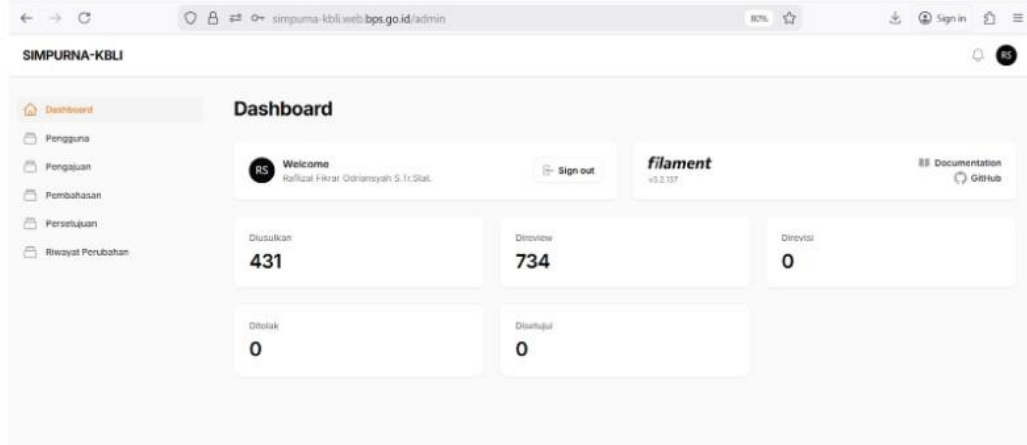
simpurna-kbli.web.bps.go.id/admin

80%

Sign in

SIMPURNA-KBLI

RS

Dashboard

Pengguna

Pengajuan

Pembahasan

Persetujuan

Riwayat Perubahan

Dashboard

RS

Welcome

Rafiizal Fikrar Odriansyah S.Tr.Stat.

Sign out

filament

v3.2.137

Documentation

GitHub

Diusulkan

431

Direview

734

Direvisi

0

Ditolak

0

Disetujui

0